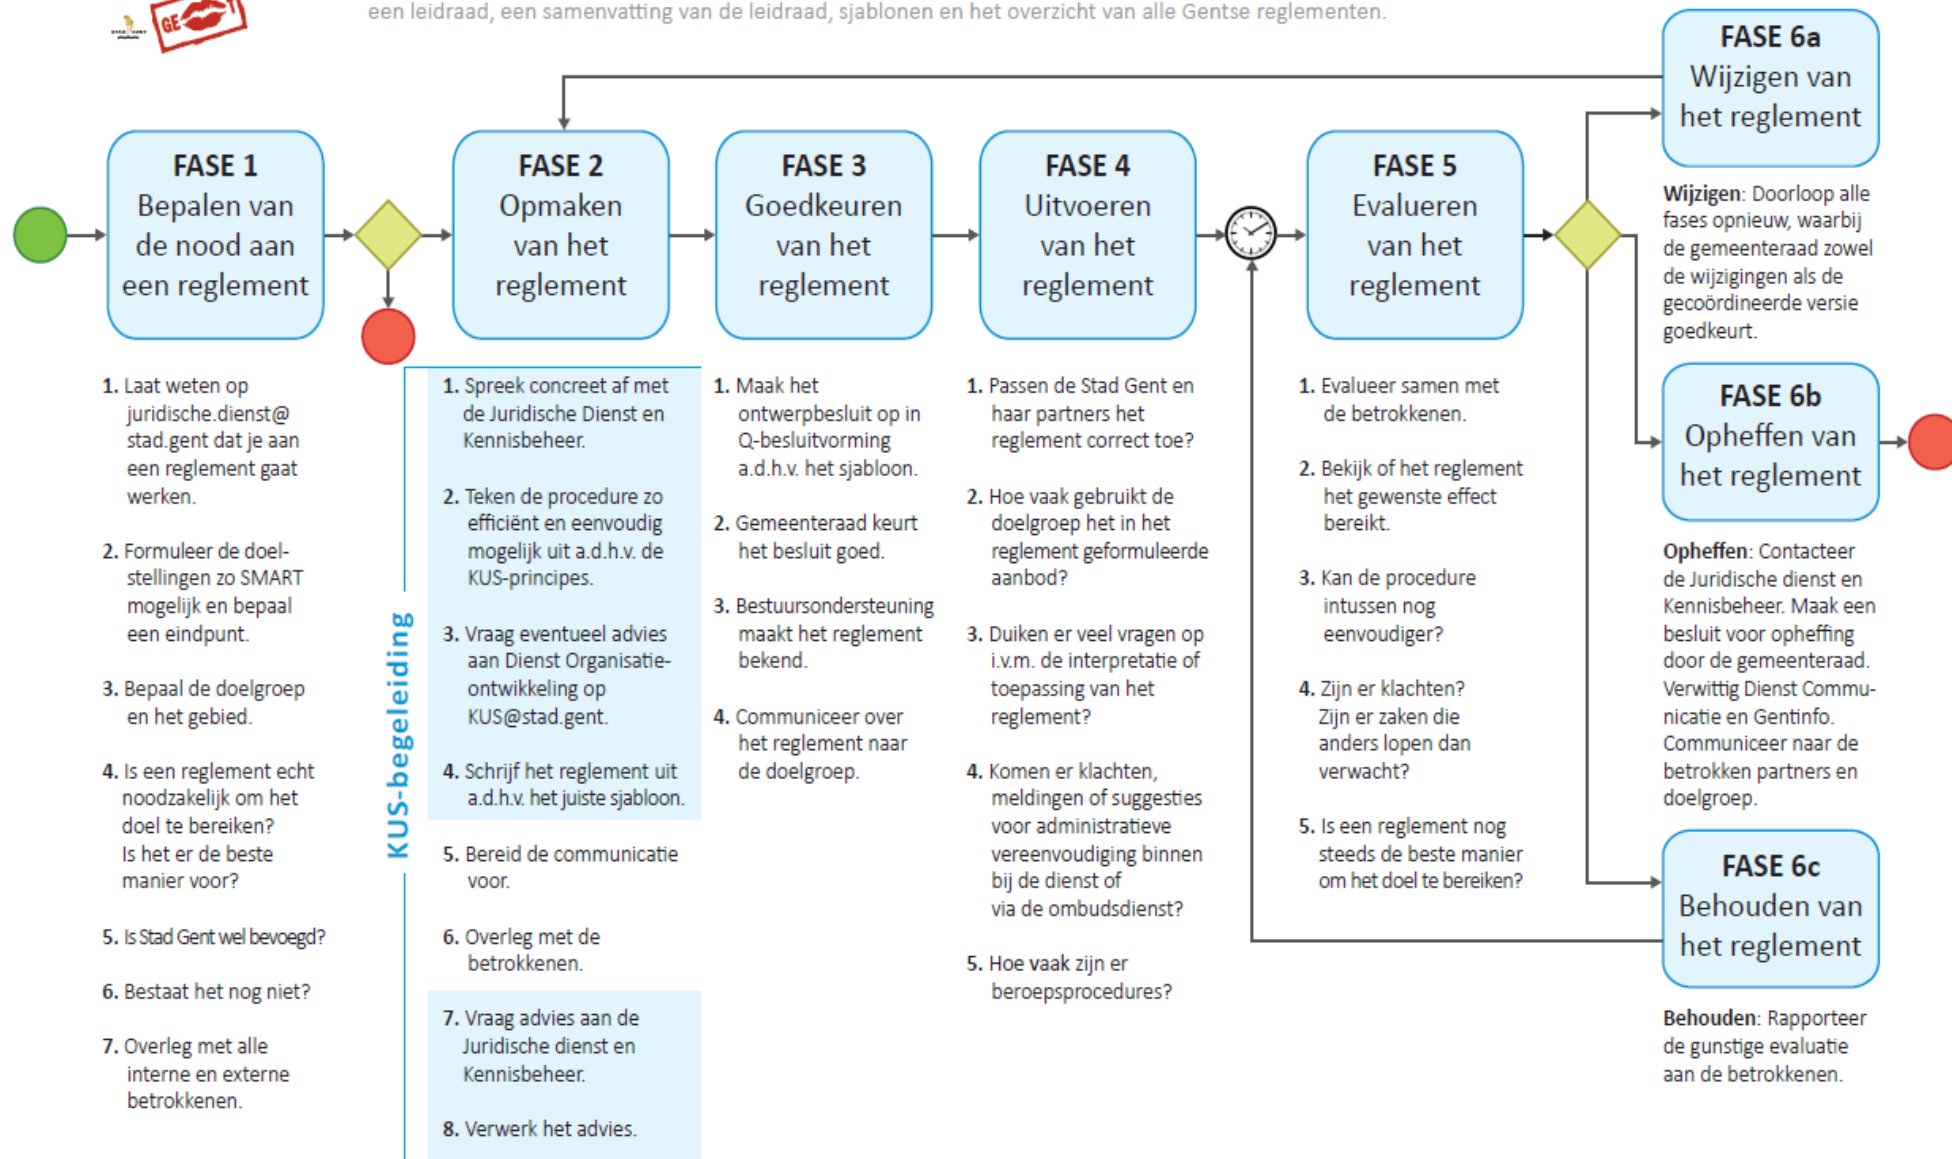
GE

een leidraad, een samenvatting van de leidraad, sjablonen en het overzicht van alle Gentse reglementen.

FASE 1
Bepalen van de nood aan een reglement

FASE 2
Opmaken van het reglement

FASE 3
Goedkeuren van het reglement

FASE 4
Uitvoeren van het reglement

FASE 5
Evalueren van het reglement

FASE 6a
Wijzigen van het reglement

Wijzigen: Doorloop alle fases opnieuw, waarbij de gemeenteraad zowel de wijzigingen als de gecoördineerde versie goedkeurt.

FASE 6b
Opheffen van het reglement

Opheffen: Contacteer de Juridische dienst en Kennisbeheer. Maak een besluit voor opheffing door de gemeenteraad. Verwittig Dienst Communicatie en Gentinfo. Communiceer naar de betrokken partners en doelgroep.

FASE 6c
Behouden van het reglement

Behouden: Rapporteer de gunstige evaluatie aan de betrokkenen.

1. Laat weten op juridische.dienst@stad.gent dat je aan een reglement gaat werken.

2. Formuleer de doelstellingen zo SMART mogelijk en bepaal een eindpunt.

3. Bepaal de doelgroep en het gebied.

4. Is een reglement echt noodzakelijk om het doel te bereiken? Is het er de beste manier voor?

5. Is Stad Gent wel bevoegd?

6. Bestaat het nog niet?

7. Overleg met alle interne en externe betrokkenen.

KUS-begeleiding

1. Spreek concreet af met de Juridische Dienst en Kennisbeheer.

2. Teken de procedure zo efficiënt en eenvoudig mogelijk uit a.d.h.v. de KUS-principes.

3. Vraag eventueel advies aan Dienst Organisatieontwikkeling op KUS@stad.gent.

4. Schrijf het reglement uit a.d.h.v. het juiste sjabloon.

5. Bereid de communicatie voor.

6. Overleg met de betrokkenen.

7. Vraag advies aan de Juridische dienst en Kennisbeheer.

8. Verwerk het advies.

1. Maak het ontwerpbesluit op in Q-besluitvorming a.d.h.v. het sjabloon.

2. Gemeenteraad keurt het besluit goed.

3. Bestuursondersteuning maakt het reglement bekend.

4. Communiceer over het reglement naar de doelgroep.

1. Passen de Stad Gent en haar partners het reglement correct toe?

2. Hoe vaak gebruikt de doelgroep het in het reglement geformuleerde aanbod?

3. Duiken er veel vragen op i.v.m. de interpretatie of toepassing van het reglement?

4. Komen er klachten, meldingen of suggesties voor administratieve vereenvoudiging binnen bij de dienst of via de ombudsdienst?

5. Hoe vaak zijn er beroepsprocedures?

1. Evalueer samen met de betrokkenen.

2. Bekijk of het reglement het gewenste effect bereikt.

3. Kan de procedure intussen nog eenvoudiger?

4. Zijn er klachten? Zijn er zaken die anders lopen dan verwacht?

5. Is een reglement nog steeds de beste manier om het doel te bereiken?